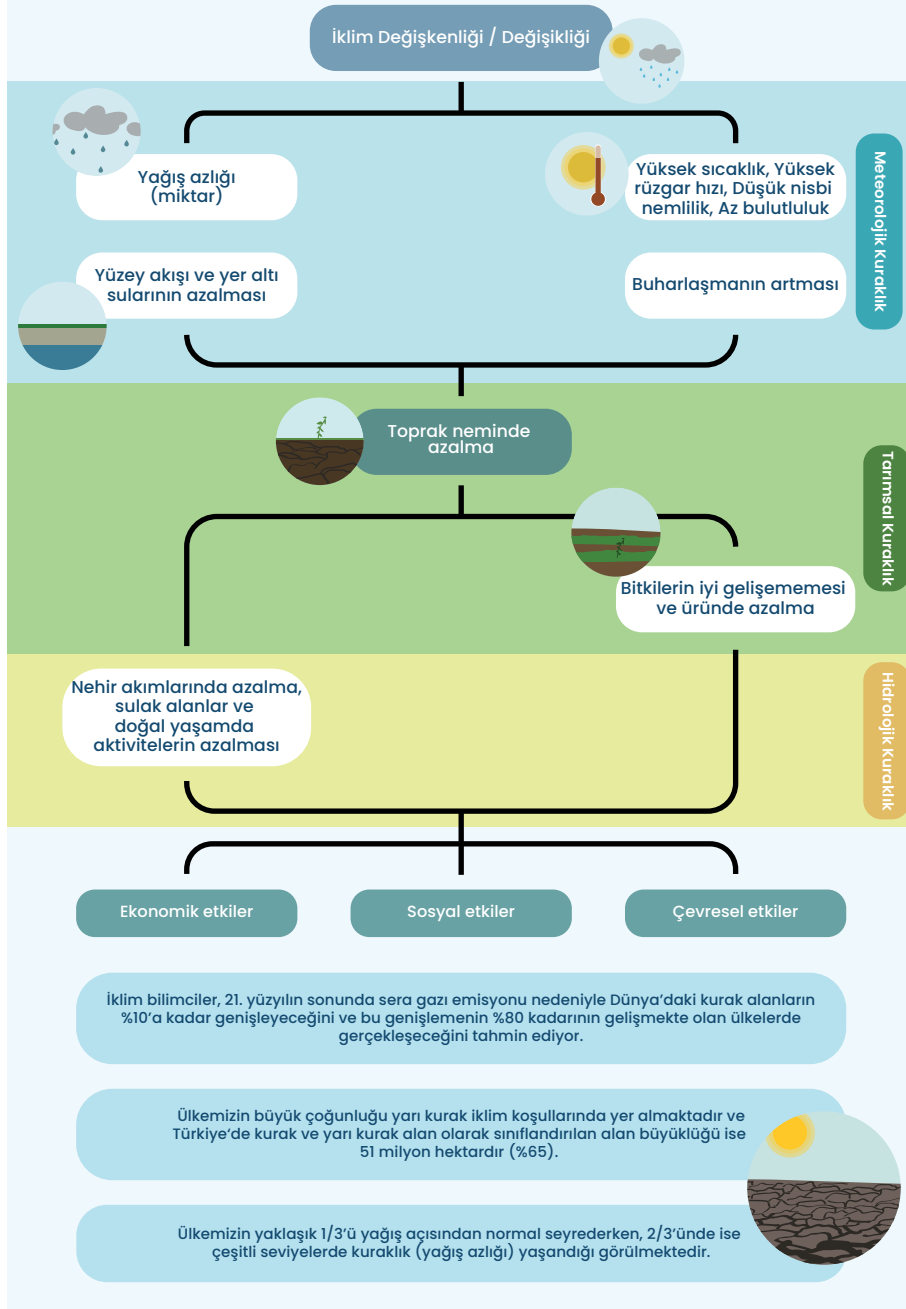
İklim Değişkenliği / Değişikliği

Meteorolojik Kuraklık

Yağış azlığı (miktar)

Yüksek sıcaklık, Yüksek rüzgar hızı, Düşük nisbi nemlilik, Az bulutluluk

Yüzey akışı ve yer altı sularının azalması

Buharlaşmanın artması

Tarımsal Kuraklık

Toprak neminde azalma

Bitkilerin iyi gelişememesi ve üründe azalma

Hidrolojik Kuraklık

Nehir akımlarında azalma, sulak alanlar ve doğal yaşamda aktivitelerin azalması

Ekonomik etkiler

Sosyal etkiler

Çevresel etkiler

İklim bilimciler, 21. yüzyılın sonunda sera gazı emisyonu nedeniyle Dünya'daki kurak alanların %10'a kadar genişleyeceğini ve bu genişlemenin %80 kadarının gelişmekte olan ülkelerde gerçekleşeceğini tahmin ediyor.

Ülkemizin büyük çoğunluğu yarı kurak iklim koşullarında yer almaktadır ve Türkiye'de kurak ve yarı kurak alan olarak sınıflandırılan alan büyüklüğü ise 51 milyon hektardır (%65).

Ülkemizin yaklaşık 1/3'ü yağış açısından normal seyrederken, 2/3'ünde ise çeşitli seviyelerde kuraklık (yağış azlığı) yaşandığı görülmektedir.